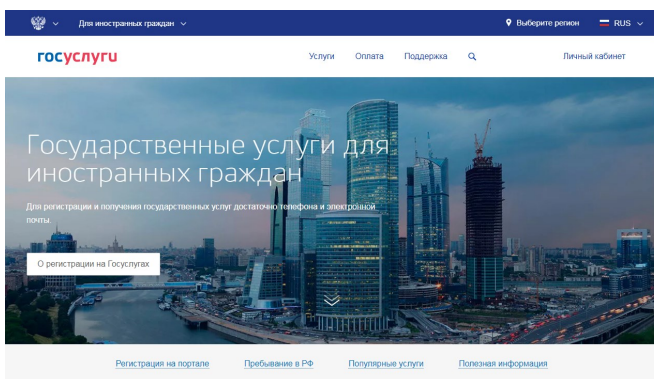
Для иностранных граждан

Выберите регион

RUS

госуслуги

Услуги

Оплата

Поддержка

Личный кабинет

Государственные услуги для иностранных граждан

Для регистрации и получения государственных услуг достаточно телефона и электронной почты.

О регистрации на Госуслугах

Регистрация на портале

Пребывание в РФ

Популярные услуги

Полезная информация